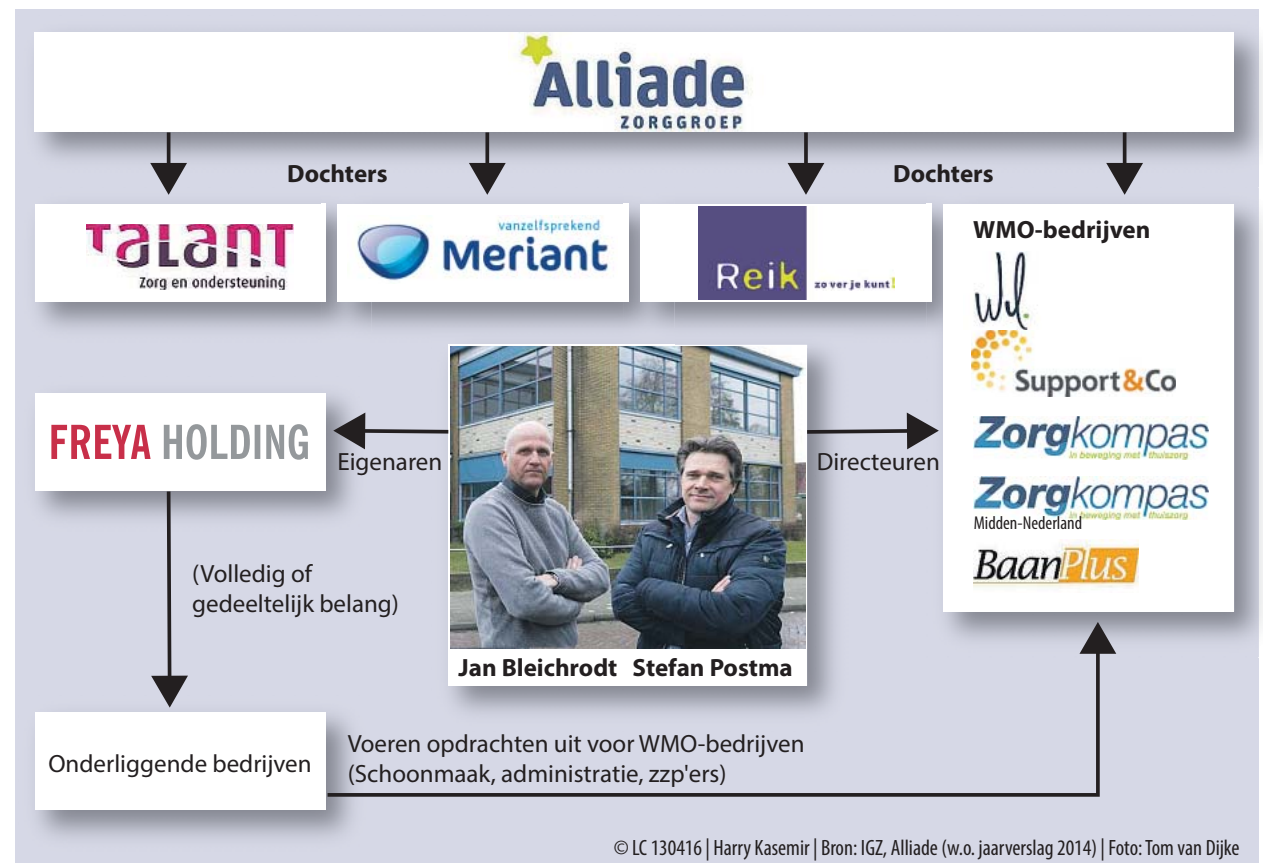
Alliade
ZORGGROEP

Dochters

Dochters

TALANT
Zorg en ondersteuning

vanzelfsprekend
Meriant

Reik zo ver je kunt!

WMO-bedrijven

Wil.

Support&Co

Zorgkompas
in beweging met thuiszorg

Zorgkompas
Midden-Nederland
in beweging met thuiszorg

BaanPlus

FREYA HOLDING

Eigenaren

Directeuren

Jan Bleichrodt Stefan Postma

(Volledig of gedeeltelijk belang)

Onderliggende bedrijven

Voeren opdrachten uit voor WMO-bedrijven (Schoonmaak, administratie, zzp'ers)

© LC 130416 | Harry Kasemir | Bron: IGZ, Alliade (w.o. jaarverslag 2014) | Foto: Tom van Dijke